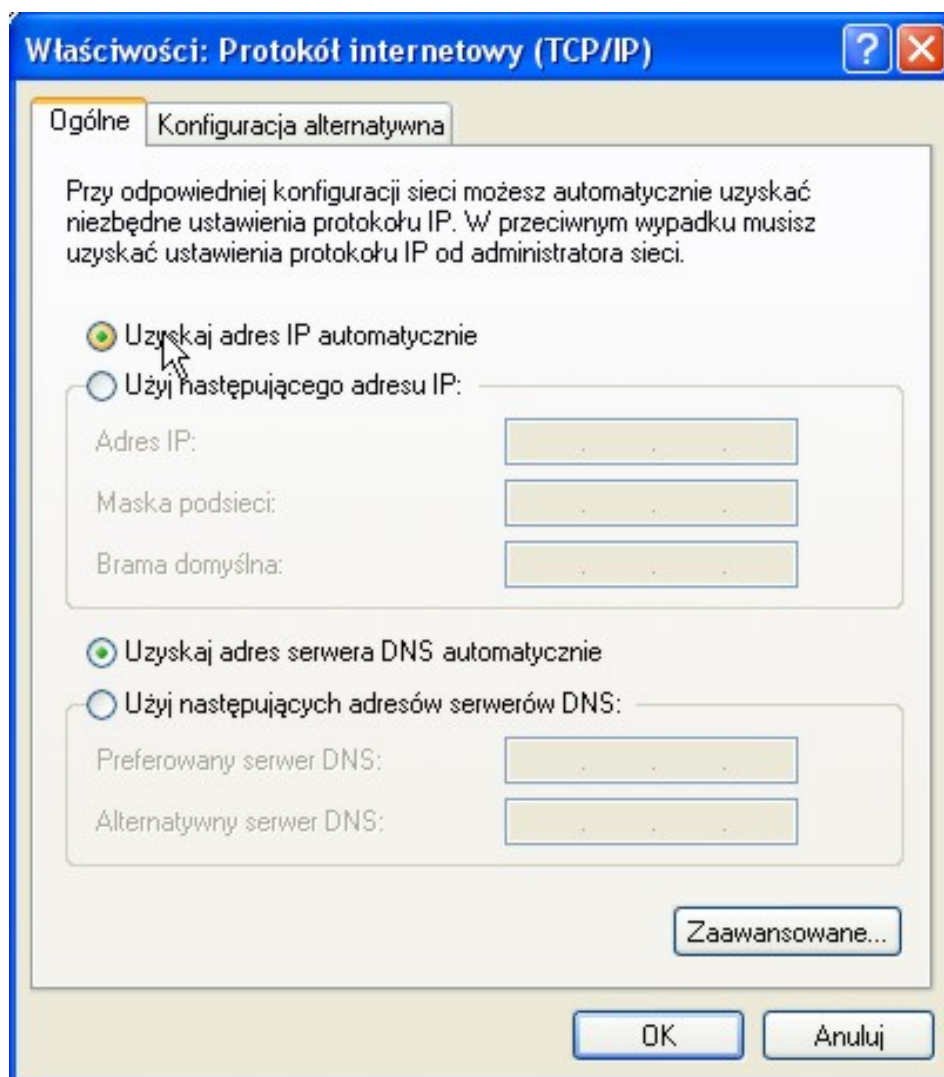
Właściwości: Protokół internetowy (TCP/IP)

Ogólne | Konfiguracja alternatywna

Przy odpowiedniej konfiguracji sieci możesz automatycznie uzyskać niezbędne ustawienia protokołu IP. W przeciwnym wypadku musisz uzyskać ustawienia protokołu IP od administratora sieci.

Uzyskaj adres IP automatycznie
Użyj następującego adresu IP:
Adres IP: . . .
Maska podsieci: . . .
Brama domyślna: . . .

Uzyskaj adres serwera DNS automatycznie
Użyj następujących adresów serwerów DNS:
Preferowany serwer DNS: . . .
Alternatywny serwer DNS: . . .

Zaawansowane...

OK
Anuluj